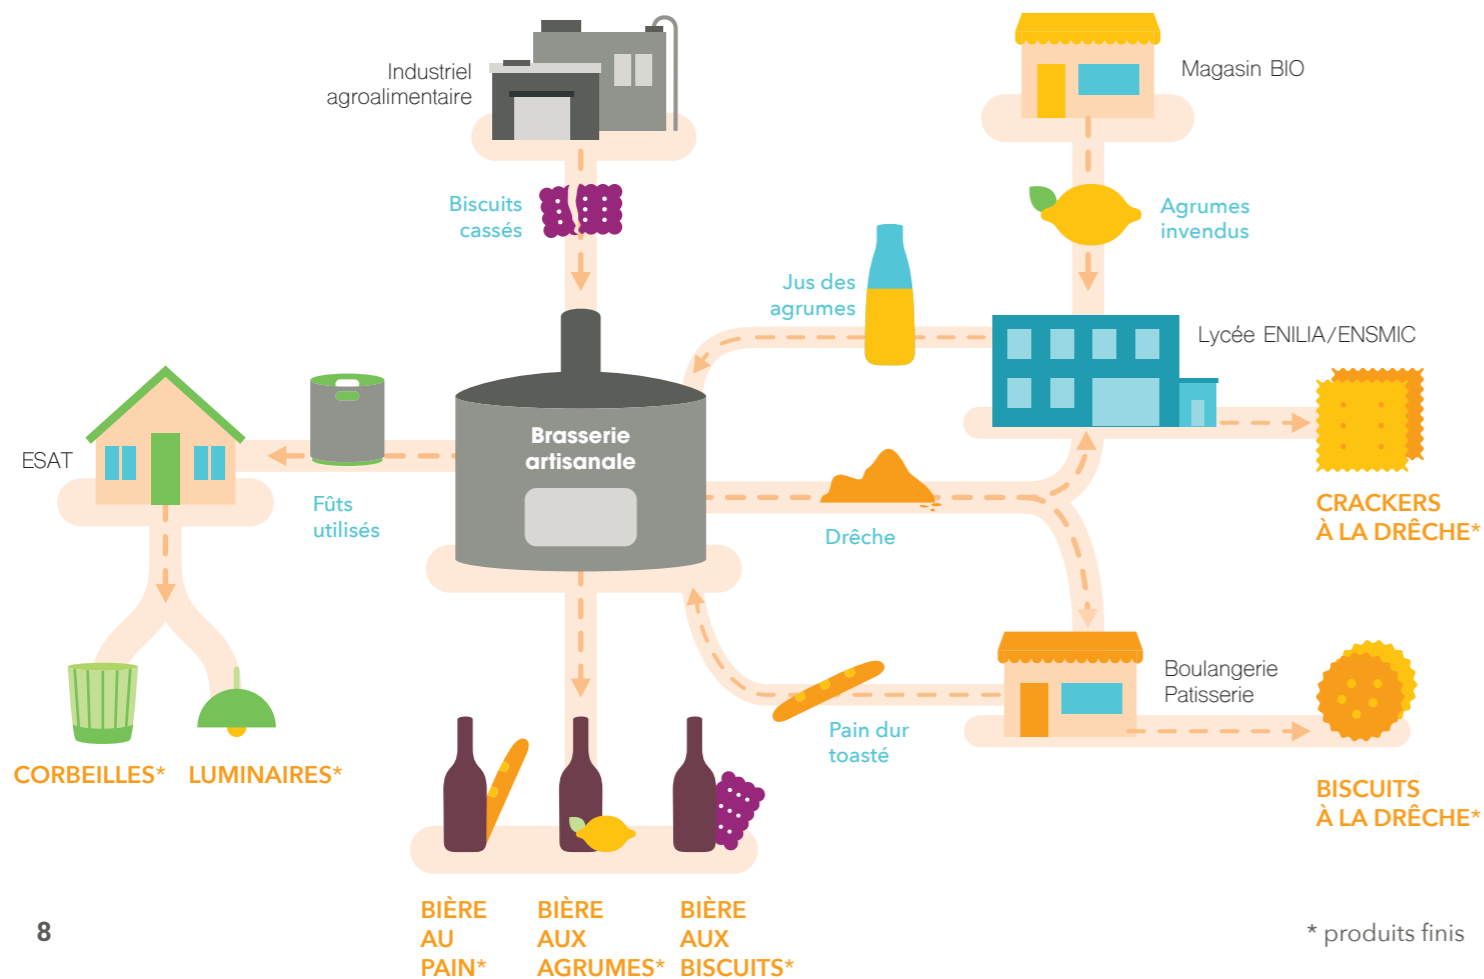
Industriel agroalimentaire

Magasin BIO

Biscuits cassés

Agrumes invendus

Jus des agrumes

Lycée ENILIA/ENSMIC

ESAT

Brasserie artisanale

Fûts utilisés

Drêche

CRACKERS À LA DRÊCHE*

Boulangerie Patisserie

Pain dur toasté

CORBEILLES*

LUMINAIRES*

BISCUITS À LA DRÊCHE*

BIÈRE AU PAIN*

BIÈRE AUX AGRUMES*

BIÈRE AUX BISCUITS*

8

* produits finis